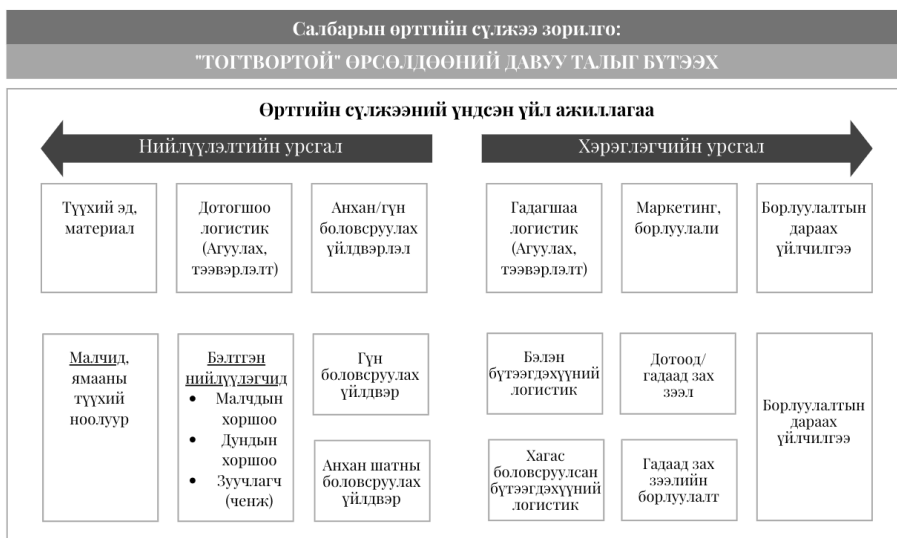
Салбарын өртгийн сүлжээ зорилго:

"ТОГТВОРТОЙ" ӨРСӨЛДӨӨНИЙ ДАВУУ ТАЛЫГ БҮТЭЭХ

Өртгийн сүлжээний үндсэн үйл ажиллагаа

Нийлүүлэлтийн урсгал

Хэрэглэгчийн урсгал

Түүхий эд, материал

Дотогшоо логистик (Агуулах, тээвэрлэлт)

Анхан/гүн боловсруулах үйлдвэрлэл

Гадагшаа логистик (Агуулах, тээвэрлэлт)

Маркетинг, борлуулалт

Борлуулалтын дараах үйлчилгээ

Малчид, ямааны түүхий ноолуур

Бэлтгэн нийлүүлэгчид
• Малчдын хоршоо
• Дундын хоршоо
• Зуучлагч (чэнж)

Гүн боловсруулах үйлдвэр

Анхан шатны боловсруулах үйлдвэр

Бэлэн бүтээгдэхүүний логистик

Хагас боловсруулсан бүтээгдэхүүний логистик

Дотоод/ гадаад зах зээл

Гадаад зах зээлийн борлуулалт

Борлуулалтын дараах үйлчилгээ